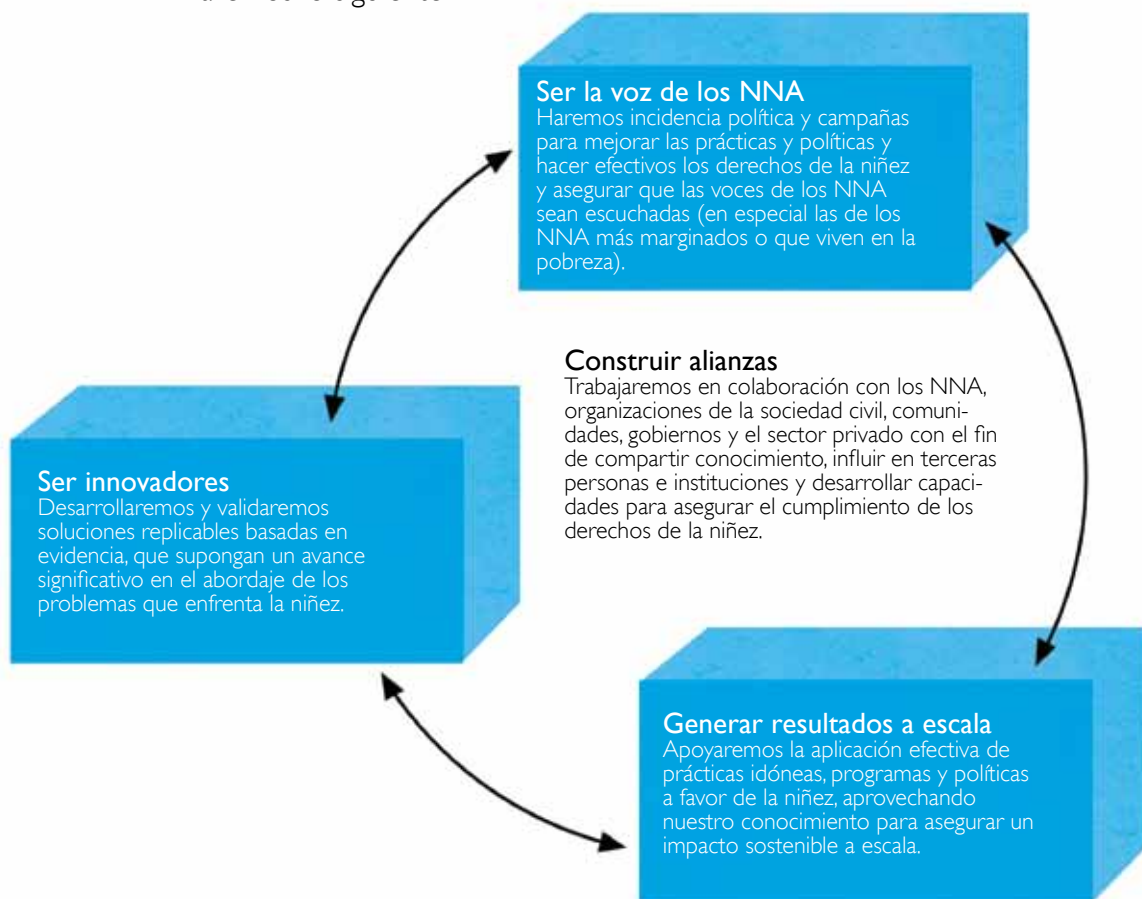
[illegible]

Ser la voz de los NNA
Haremos incidencia política y campañas para mejorar las prácticas y políticas y hacer efectivos los derechos de la niñez y asegurar que las voces de los NNA sean escuchadas (en especial las de los NNA más marginados o que viven en la pobreza).

Construir alianzas
Trabajaremos en colaboración con los NNA, organizaciones de la sociedad civil, comunidades, gobiernos y el sector privado con el fin de compartir conocimiento, influir en terceras personas e instituciones y desarrollar capacidades para asegurar el cumplimiento de los derechos de la niñez.

Ser innovadores
Desarrollaremos y validaremos soluciones replicables basadas en evidencia, que supongan un avance significativo en el abordaje de los problemas que enfrenta la niñez.

Generar resultados a escala
Apoyaremos la aplicación efectiva de prácticas idóneas, programas y políticas a favor de la niñez, aprovechando nuestro conocimiento para asegurar un impacto sostenible a escala.